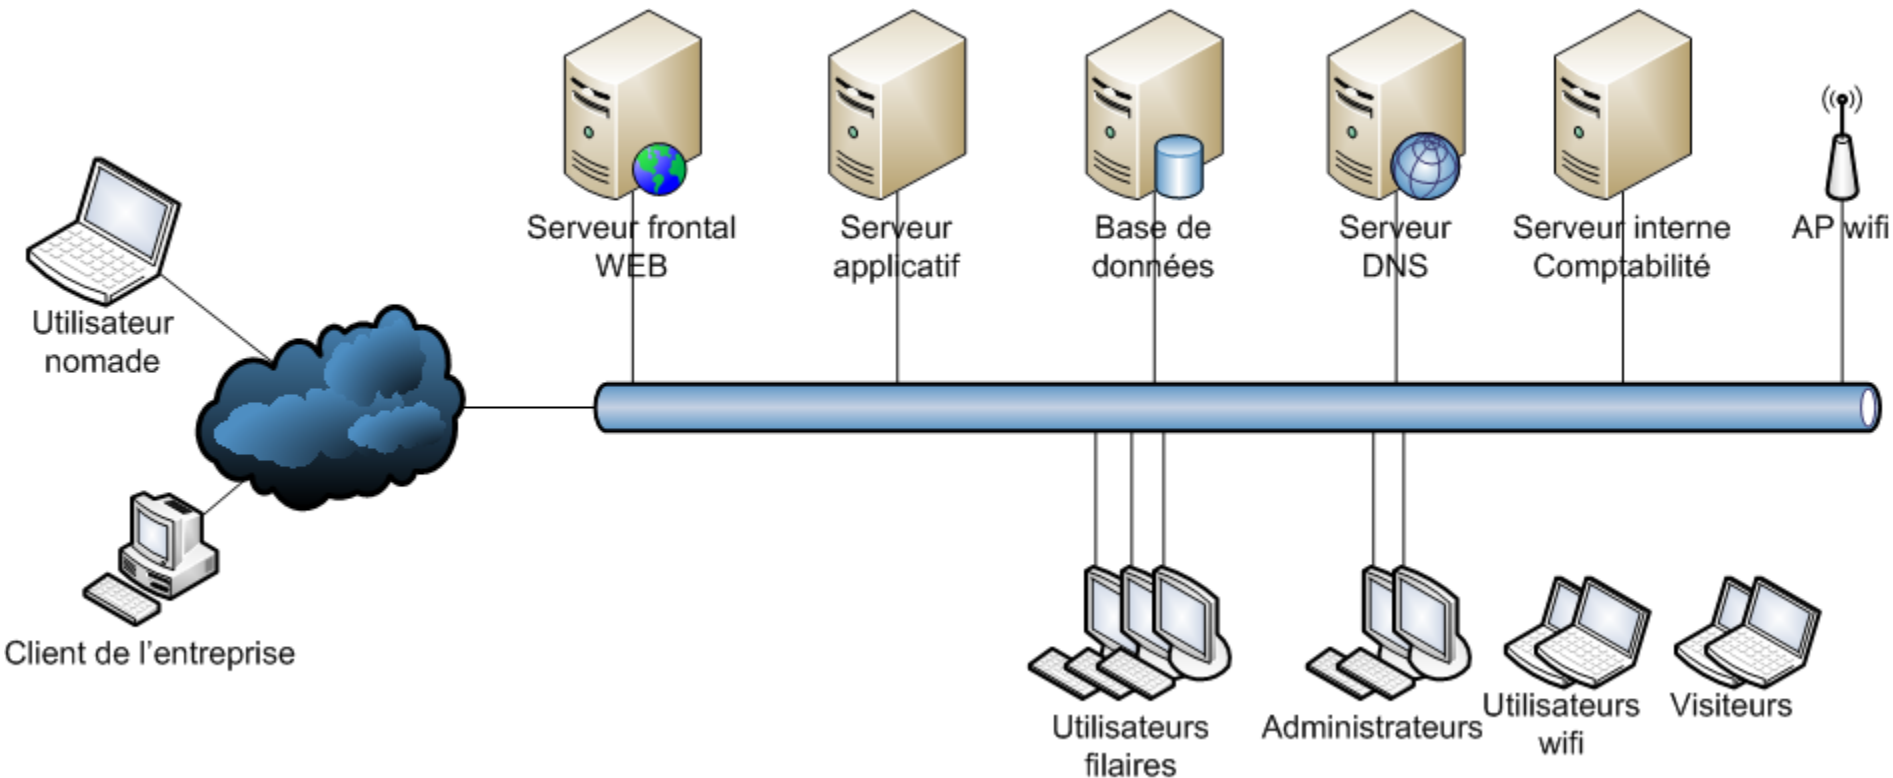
Serveur frontal WEB

Serveur applicatif

Base de données

Serveur DNS

Serveur interne Comptabilité

AP wifi

Utilisateur nomade

Client de l'entreprise

Utilisateurs filaires

Administrateurs

Utilisateurs wifi

Visiteurs